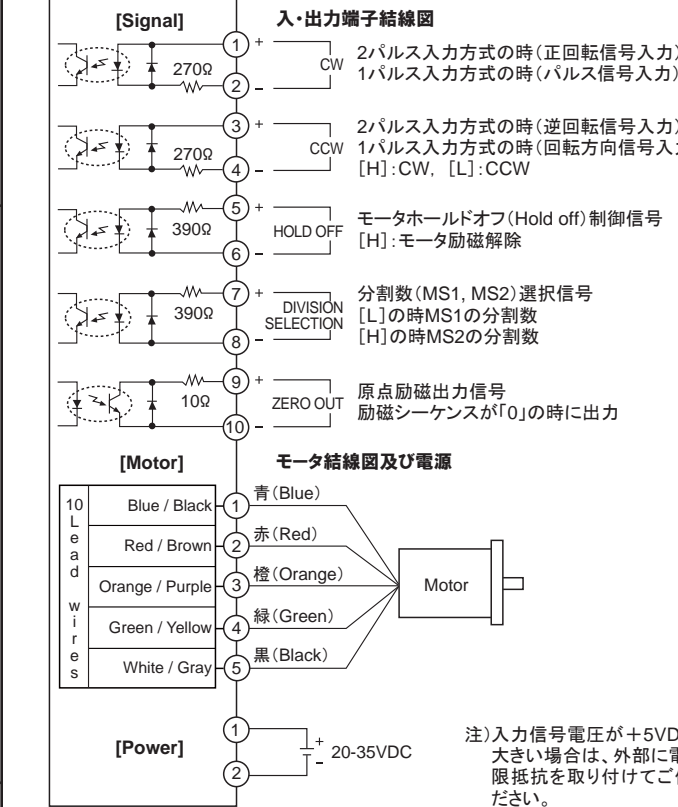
[Signal]

入・出力端子結線図

270Ω
1 +
CW
2 –
2パルス入力方式の時（正回転信号入力）
1パルス入力方式の時（パルス信号入力）

270Ω
3 +
CCW
4 –
2パルス入力方式の時（逆回転信号入力）
1パルス入力方式の時（回転方向信号入
[H]：CW，[L]：CCW

390Ω
5 +
HOLD OFF
6 –
モータホールドオフ(Hold off)制御信号
[H]：モータ励磁解除

390Ω
7 +
DIVISION SELECTION
8 –
分割数(MS1, MS2)選択信号
[L]の時MS1の分割数
[H]の時MS2の分割数

10Ω
9 +
ZERO OUT
10 –
原点励磁出力信号
励磁シーケンスが「0」の時に出力

[Motor]

モータ結線図及び電源

10 Lead wires

| | |
|---|---|
| Blue / Black | 1 |
| Red / Brown | 2 |
| Orange / Purple | 3 |
| Green / Yellow | 4 |
| White / Gray | 5 |

青(Blue)
赤(Red)
橙(Orange)
緑(Green)
黒(Black)

Motor

[Power]
1 +
2 –
20-35VDC

注）入力信号電圧が＋5VD
大きい場合は、外部に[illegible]
限抵抗を取り付けてご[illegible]
ださい。